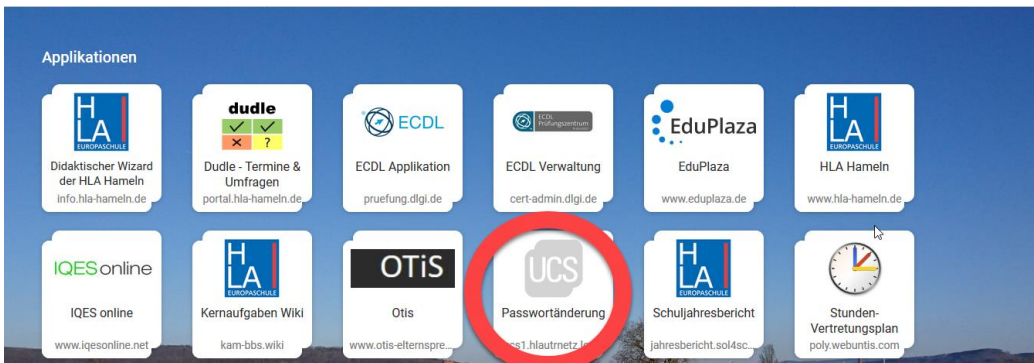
Applikationen

HLA EUROPASCHULE
Didaktischer Wizard der HLA Hameln
info.hla-hameln.de

dudle
Dudle - Termine & Umfragen
portal.hla-hameln.de

ECDL
ECDL Applikation
pruefung.dlgi.de

ECDL Prüfungszentrum
ECDL Verwaltung
cert-admin.dlgi.de

EduPlaza
EduPlaza
www.eduplaza.de

HLA EUROPASCHULE
HLA Hameln
www.hla-hameln.de

IQESonline
IQES online
www.iqesonline.net

HLA EUROPASCHULE
Kernaufgaben Wiki
kam-bbs.wiki

OTiS
Otis
www.otis-elternspre...

UCS
Passwortänderung
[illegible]cs1.hlautnetz.l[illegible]

HLA EUROPASCHULE
Schuljahresbericht
jahresbericht.sol4sc...

Stunden-Vertretungsplan
poly.webuntis.com